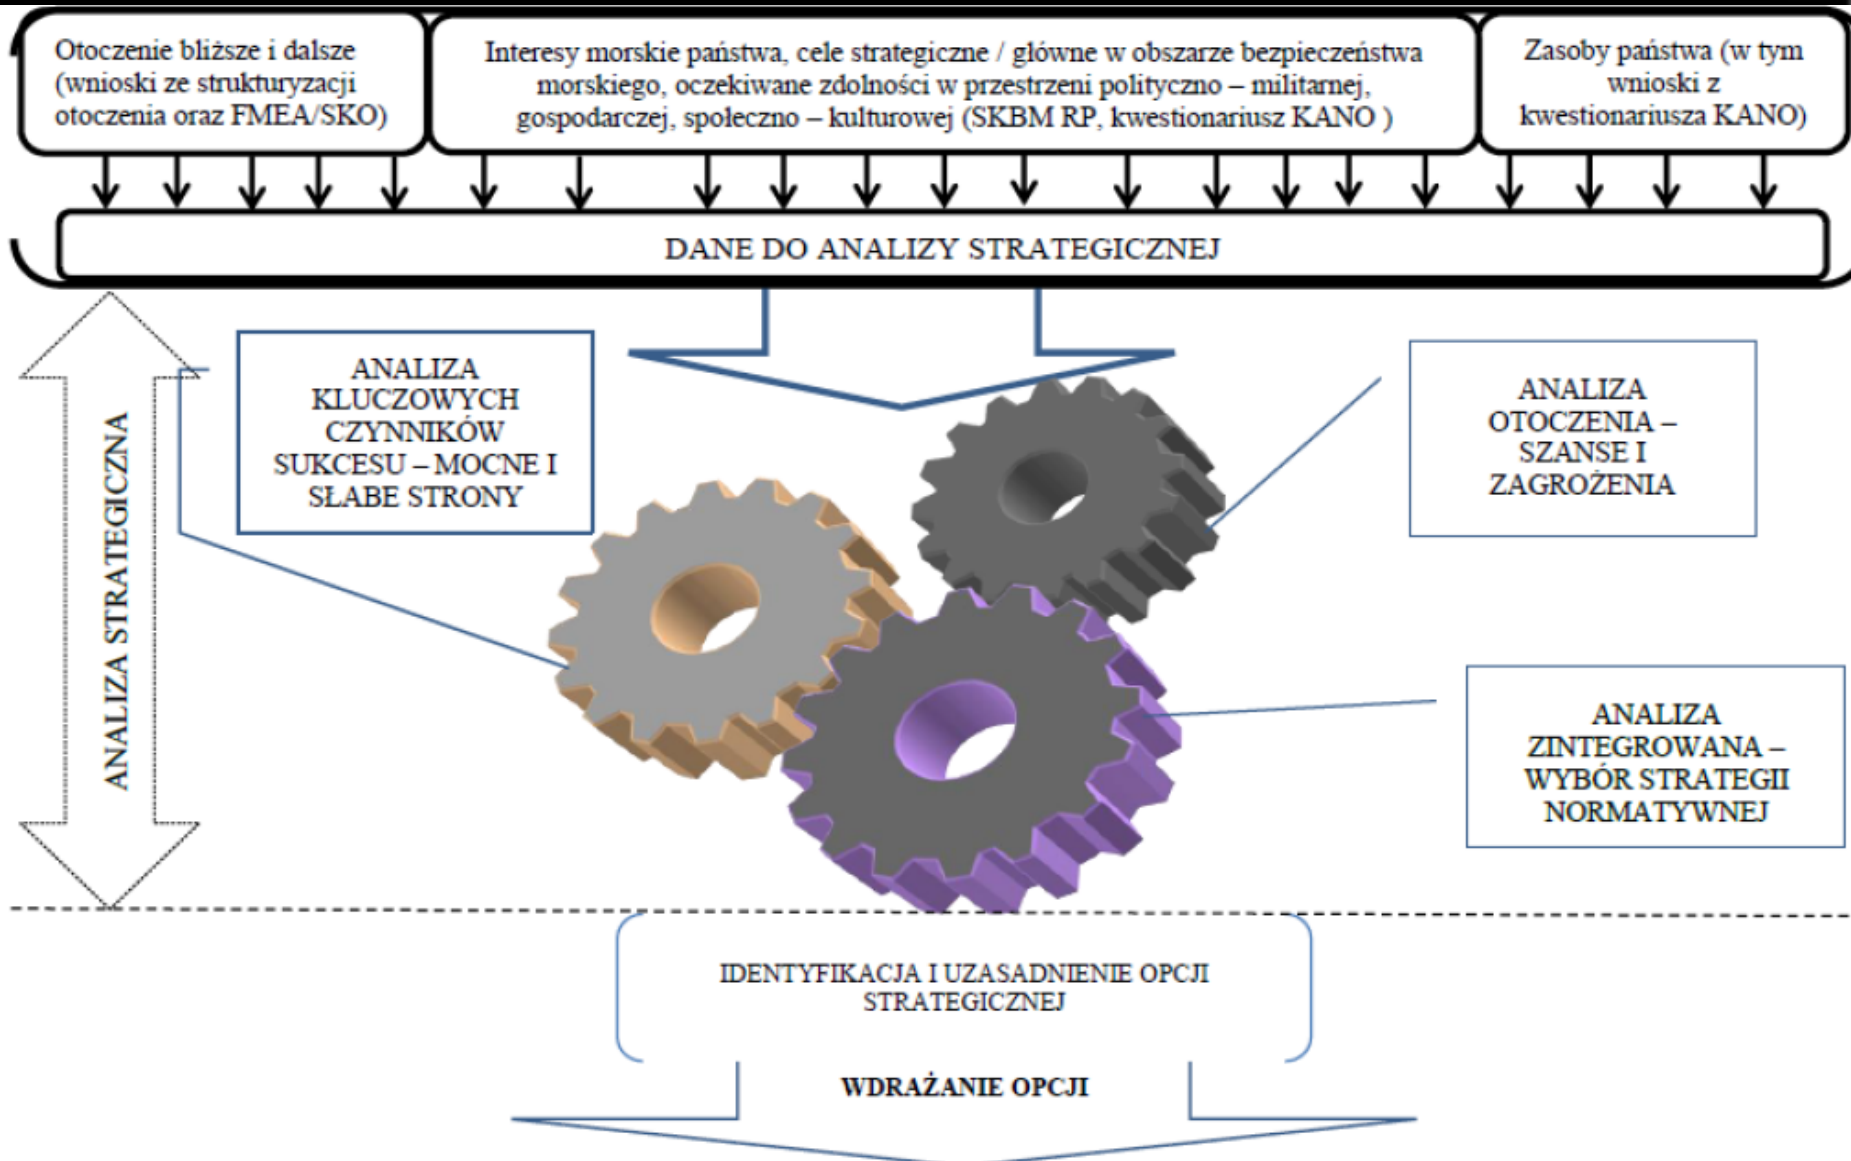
Otoczenie bliższe i dalsze (wnioski ze strukturyzacji otoczenia oraz FMEA/SKO)

Interesy morskie państwa, cele strategiczne / główne w obszarze bezpieczeństwa morskiego, oczekiwane zdolności w przestrzeni polityczno – militarnej, gospodarczej, społeczno – kulturowej (SKBM RP, kwestionariusz KANO )

Zasoby państwa (w tym wnioski z kwestionariusza KANO)

DANE DO ANALIZY STRATEGICZNEJ

ANALIZA STRATEGICZNA

ANALIZA KLUCZOWYCH CZYNNIKÓW SUKCESU – MOCNE I SŁABE STRONY

ANALIZA OTOCZENIA – SZANSE I ZAGROŻENIA

ANALIZA ZINTEGROWANA – WYBÓR STRATEGII NORMATYWNEJ

IDENTYFIKACJA I UZASADNIENIE OPCJI STRATEGICZNEJ

WDRAŻANIE OPCJI